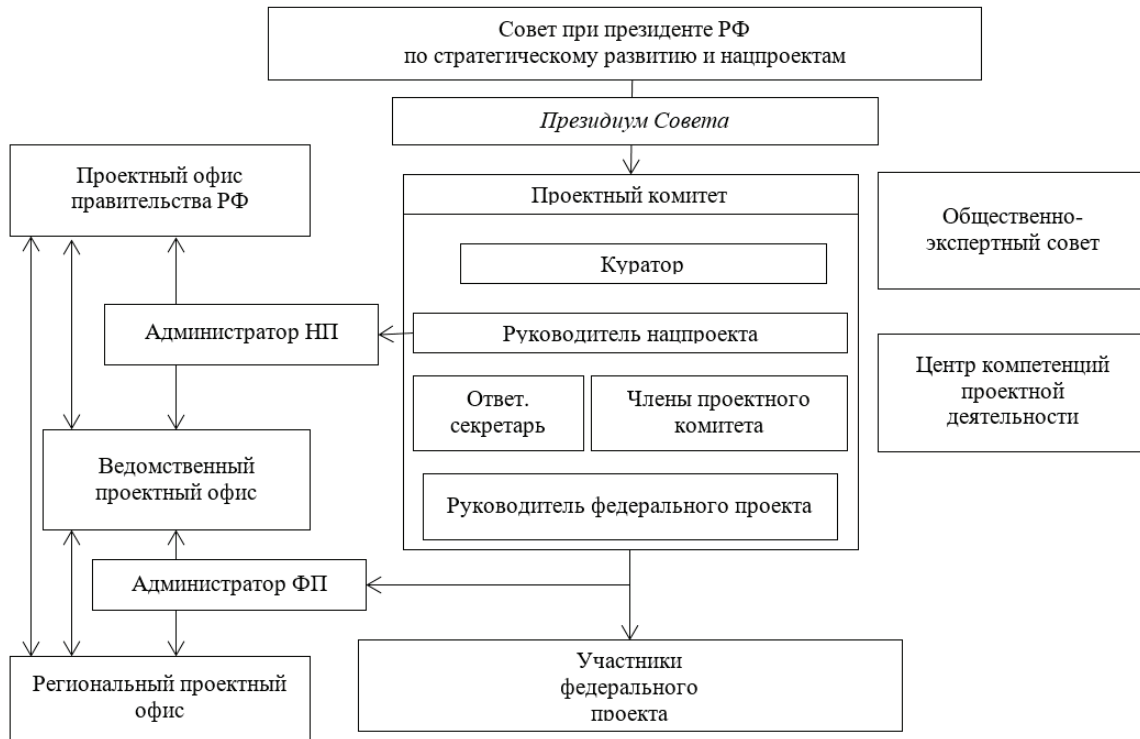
Совет при президенте РФ
по стратегическому развитию и нацпроектам

Президиум Совета

Проектный офис правительства РФ

Проектный комитет

Общественно-экспертный совет

Куратор

Администратор НП

Руководитель нацпроекта

Центр компетенций проектной деятельности

Ответ. секретарь

Члены проектного комитета

Ведомственный проектный офис

Руководитель федерального проекта

Администратор ФП

Участники федерального проекта

Региональный проектный офис